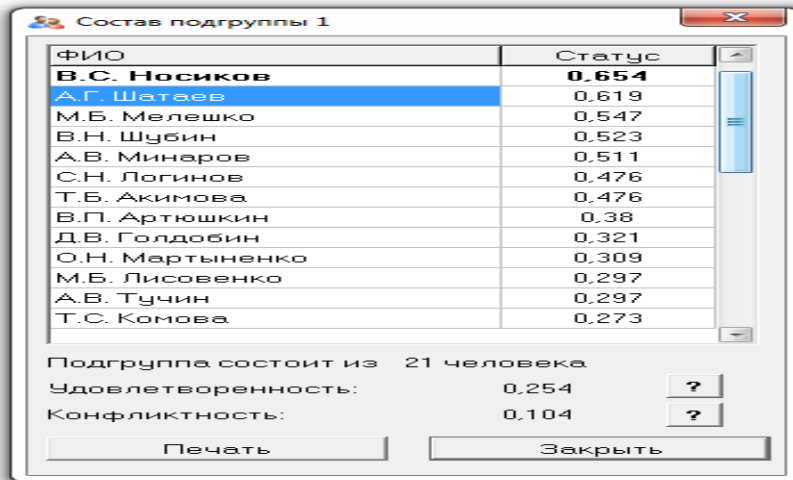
Состав подгруппы 1

| ФИО | Статус |
|---|---|
| **В.С. Носиков** | **0,654** |
| А.Г. Шатаев | 0,619 |
| М.Б. Мелешко | 0,547 |
| В.Н. Шубин | 0,523 |
| А.В. Минаров | 0,511 |
| С.Н. Логинов | 0,476 |
| Т.Б. Акимова | 0,476 |
| В.П. Артюшкин | 0,38 |
| Д.В. Голдобин | 0,321 |
| О.Н. Мартыненко | 0,309 |
| М.Б. Лисовенко | 0,297 |
| А.В. Тучин | 0,297 |
| Т.С. Комова | 0,273 |

Подгруппа состоит из 21 человека

Удовлетворенность: 0,254 ?

Конфликтность: 0,104 ?

Печать

Закрыть